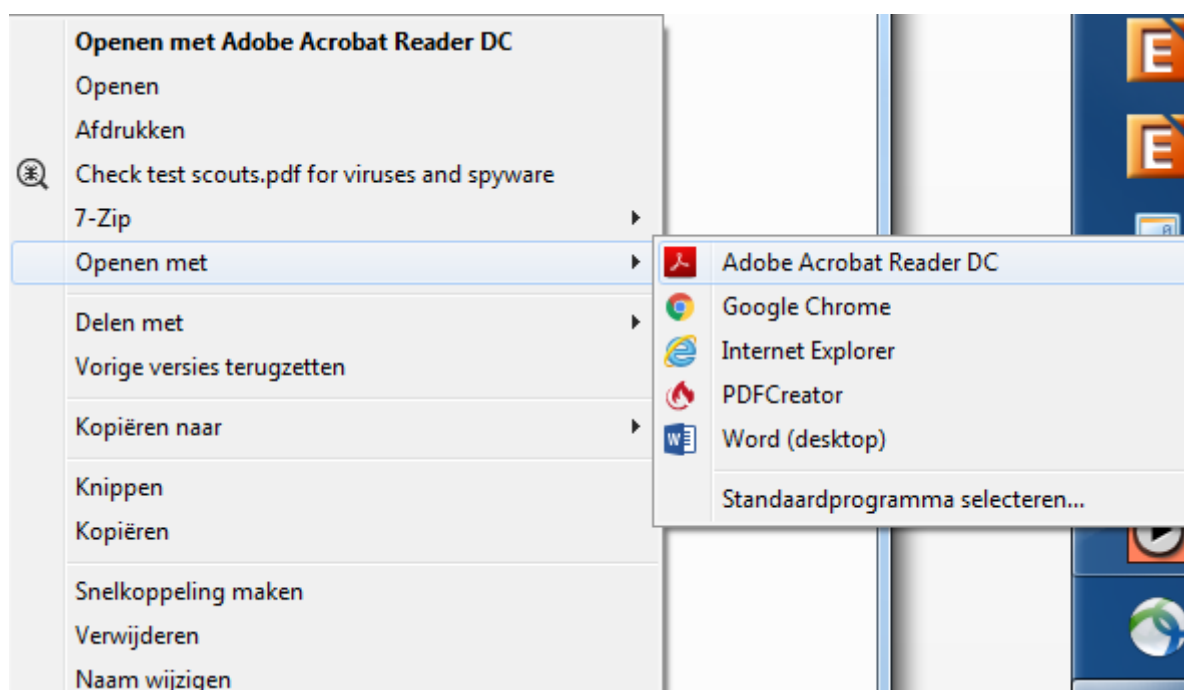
Openen met Adobe Acrobat Reader DC
Openen
Afdrukken
Check test scouts.pdf for viruses and spyware
7-Zip
Openen met
Delen met
Vorige versies terugzetten
Kopiëren naar
Knippen
Kopiëren
Snelkoppeling maken
Verwijderen
Naam wijzigen

Adobe Acrobat Reader DC
Google Chrome
Internet Explorer
PDFCreator
Word (desktop)
Standaardprogramma selecteren...